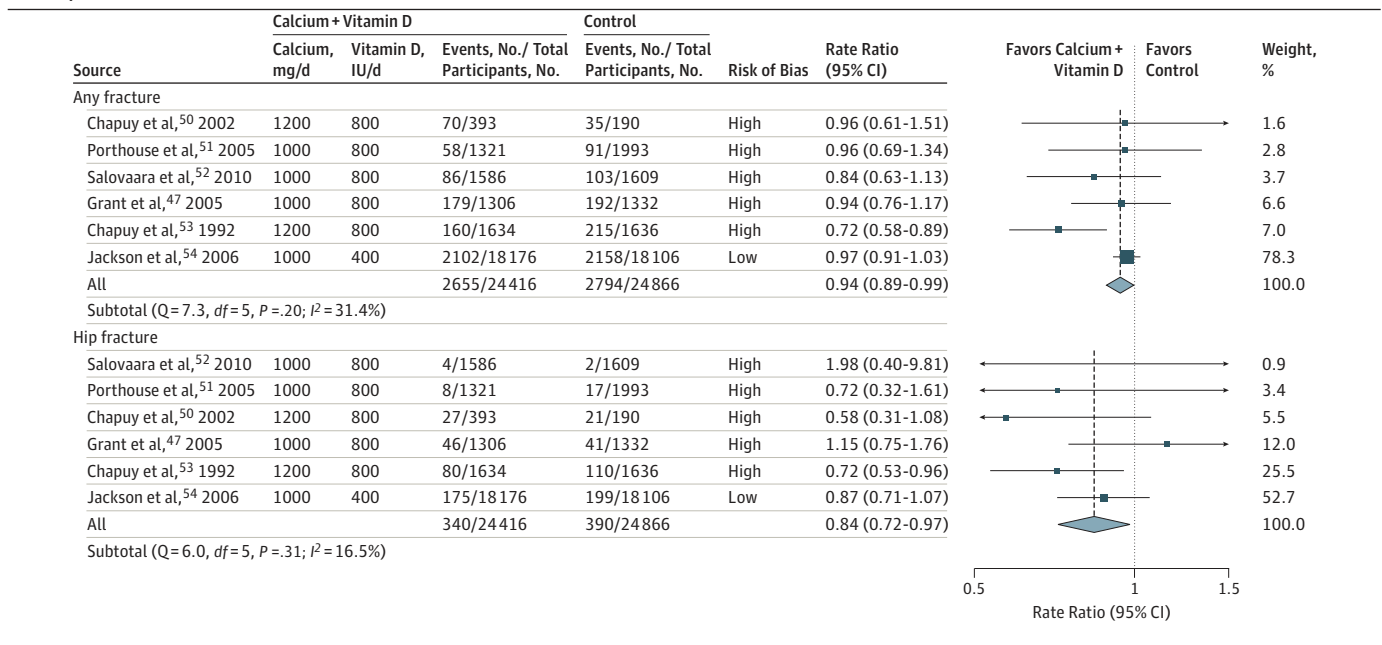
| Source | Calcium + Vitamin D: Calcium, mg/d | Calcium + Vitamin D: Vitamin D, IU/d | Calcium + Vitamin D: Events, No./ Total Participants, No. | Control: Events, No./ Total Participants, No. | Risk of Bias | Rate Ratio (95% CI) | Favors Calcium + Vitamin D / Favors Control | Weight, % |
|---|---|---|---|---|---|---|---|---|
| Any fracture | | | | | | | | |
| Chapuy et al,$^{50}$ 2002 | 1200 | 800 | 70/393 | 35/190 | High | 0.96 (0.61-1.51) | | 1.6 |
| Porthouse et al,$^{51}$ 2005 | 1000 | 800 | 58/1321 | 91/1993 | High | 0.96 (0.69-1.34) | | 2.8 |
| Salovaara et al,$^{52}$ 2010 | 1000 | 800 | 86/1586 | 103/1609 | High | 0.84 (0.63-1.13) | | 3.7 |
| Grant et al,$^{47}$ 2005 | 1000 | 800 | 179/1306 | 192/1332 | High | 0.94 (0.76-1.17) | | 6.6 |
| Chapuy et al,$^{53}$ 1992 | 1200 | 800 | 160/1634 | 215/1636 | High | 0.72 (0.58-0.89) | | 7.0 |
| Jackson et al,$^{54}$ 2006 | 1000 | 400 | 2102/18176 | 2158/18106 | Low | 0.97 (0.91-1.03) | | 78.3 |
| All | | | 2655/24416 | 2794/24866 | | 0.94 (0.89-0.99) | | 100.0 |
| Subtotal (Q = 7.3, *df* = 5, *P* = .20; $I^2$ = 31.4%) | | | | | | | | |
| Hip fracture | | | | | | | | |
| Salovaara et al,$^{52}$ 2010 | 1000 | 800 | 4/1586 | 2/1609 | High | 1.98 (0.40-9.81) | | 0.9 |
| Porthouse et al,$^{51}$ 2005 | 1000 | 800 | 8/1321 | 17/1993 | High | 0.72 (0.32-1.61) | | 3.4 |
| Chapuy et al,$^{50}$ 2002 | 1200 | 800 | 27/393 | 21/190 | High | 0.58 (0.31-1.08) | | 5.5 |
| Grant et al,$^{47}$ 2005 | 1000 | 800 | 46/1306 | 41/1332 | High | 1.15 (0.75-1.76) | | 12.0 |
| Chapuy et al,$^{53}$ 1992 | 1200 | 800 | 80/1634 | 110/1636 | High | 0.72 (0.53-0.96) | | 25.5 |
| Jackson et al,$^{54}$ 2006 | 1000 | 400 | 175/18176 | 199/18106 | Low | 0.87 (0.71-1.07) | | 52.7 |
| All | | | 340/24416 | 390/24866 | | 0.84 (0.72-0.97) | | 100.0 |
| Subtotal (Q = 6.0, *df* = 5, *P* = .31; $I^2$ = 16.5%) | | | | | | | | |

0.5 1 1.5
Rate Ratio (95% CI)